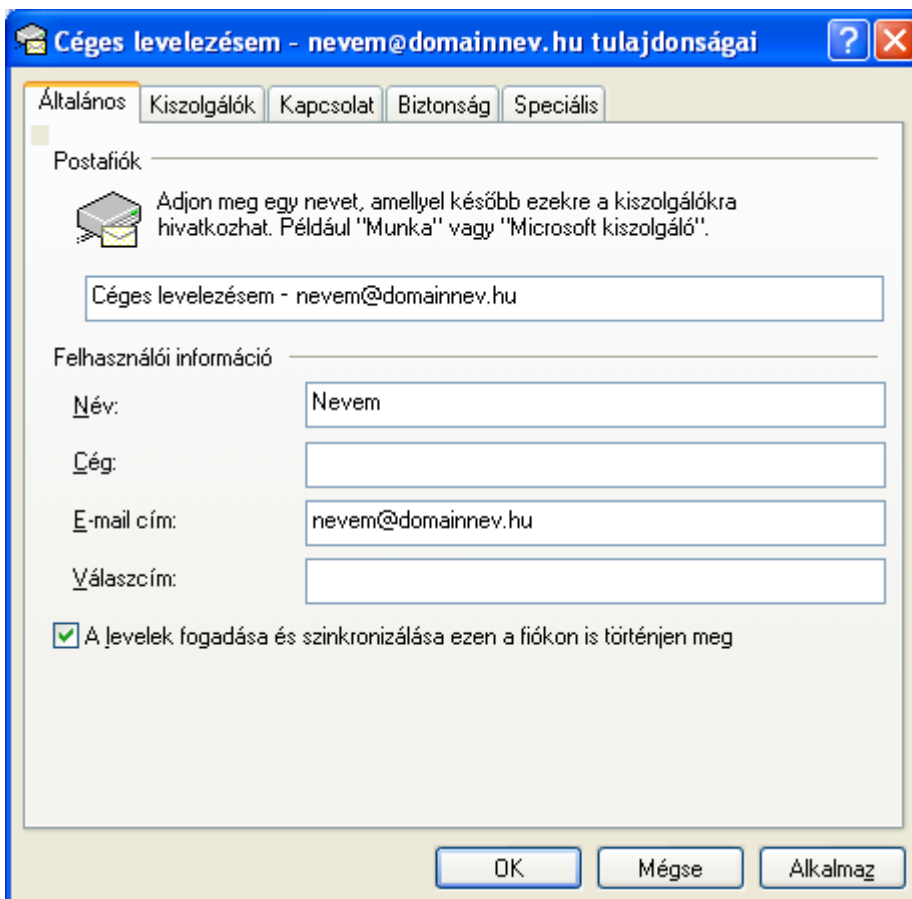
Céges levelezésem - nevem@domainnev.hu tulajdonságai

?

Általános | Kiszolgálók | Kapcsolat | Biztonság | Speciális

Postafiók

Adjon meg egy nevet, amellyel később ezekre a kiszolgálókra hivatkozhat. Például "Munka" vagy "Microsoft kiszolgáló".

Céges levelezésem - nevem@domainnev.hu

Felhasználói információ

Név: Nevem

Cég:

E-mail cím: nevem@domainnev.hu

Válaszcím:

A levelek fogadása és szinkronizálása ezen a fiókon is történjen meg

OK | Mégse | Alkalmaz